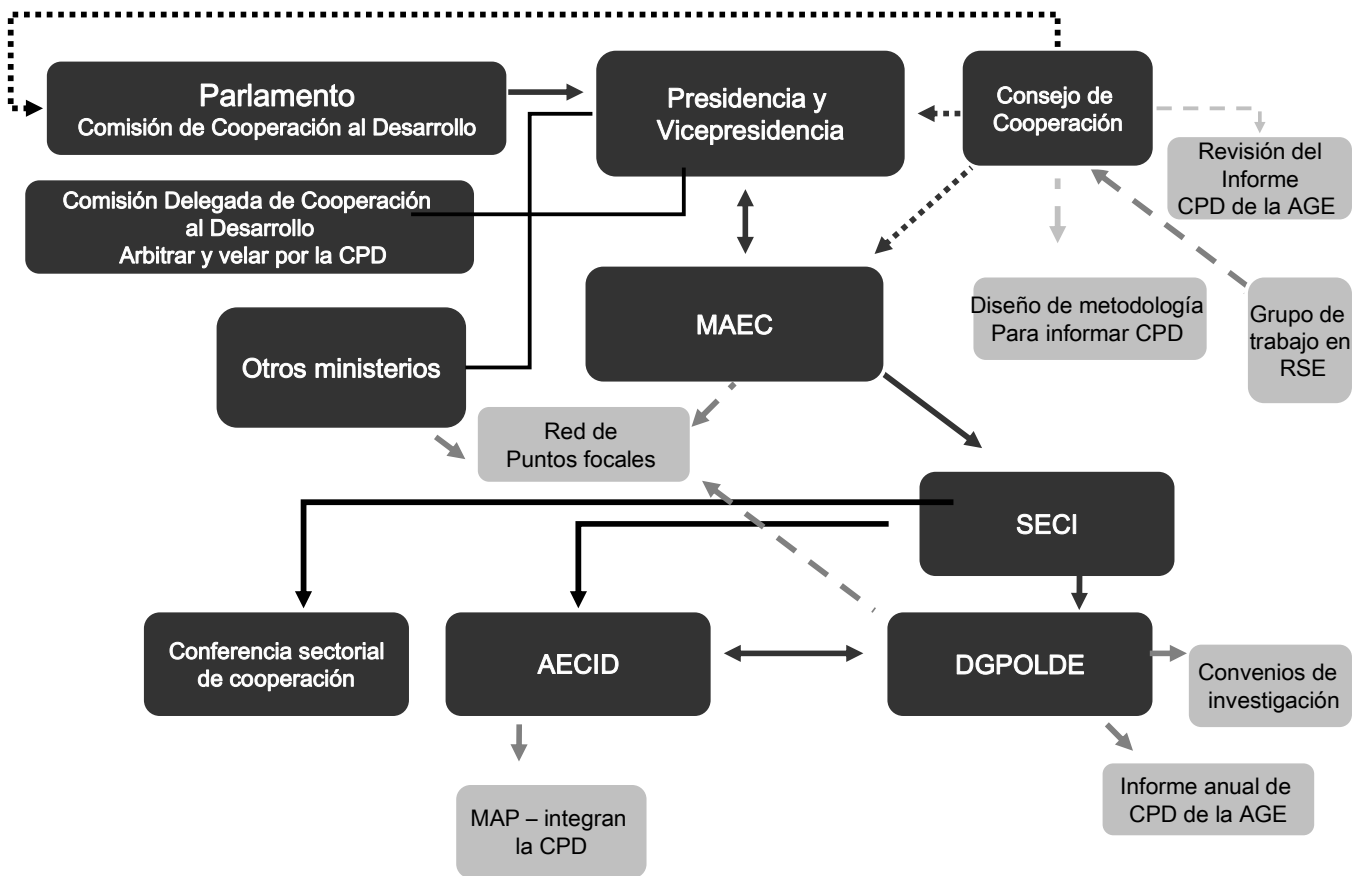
Parlamento
Comisión de Cooperación al Desarrollo

Presidencia y Vicepresidencia

Consejo de Cooperación

Revisión del Informe CPD de la AGE

Comisión Delegada de Cooperación al Desarrollo
Arbitrar y velar por la CPD

MAEC

Diseño de metodología Para informar CPD

Grupo de trabajo en RSE

Otros ministerios

Red de Puntos focales

SECI

Conferencia sectorial de cooperación

AECID

DGPOLDE

Convenios de investigación

Informe anual de CPD de la AGE

MAP – integran la CPD